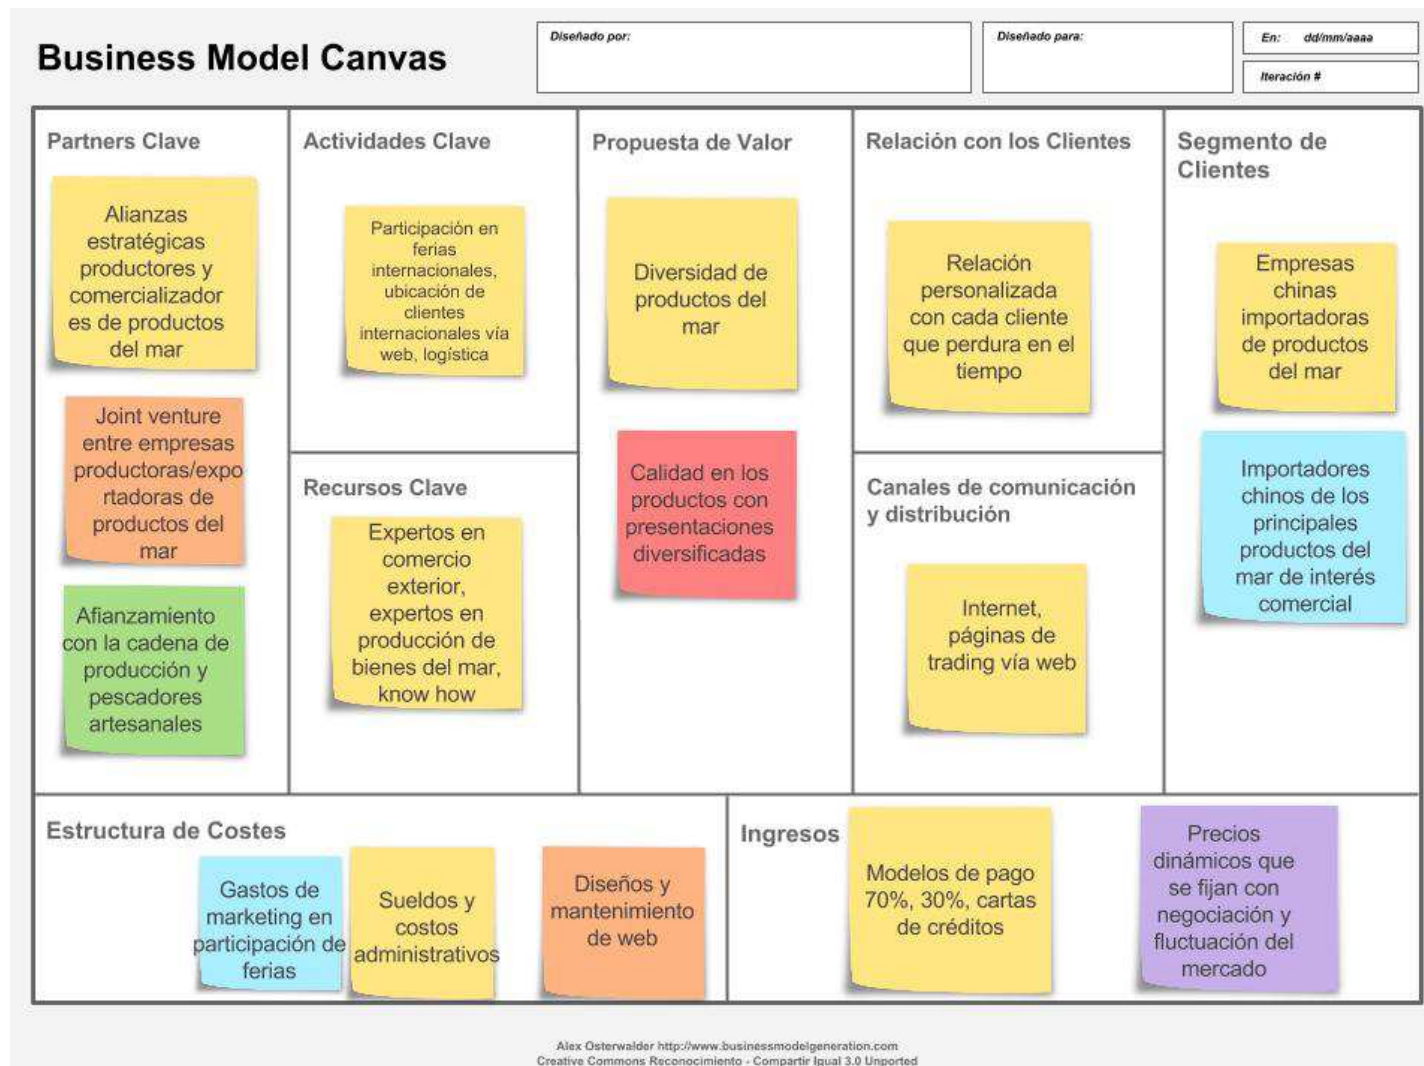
Business Model Canvas

Diseñado por:

Diseñado para:

En: dd/mm/aaaa

Iteración #

Partners Clave

Alianzas estratégicas productores y comercializadores de productos del mar

Joint venture entre empresas productoras/exportadoras de productos del mar

Afianzamiento con la cadena de producción y pescadores artesanales

Actividades Clave

Participación en ferias internacionales, ubicación de clientes internacionales vía web, logística

Recursos Clave

Expertos en comercio exterior, expertos en producción de bienes del mar, know how

Propuesta de Valor

Diversidad de productos del mar

Calidad en los productos con presentaciones diversificadas

Relación con los Clientes

Relación personalizada con cada cliente que perdura en el tiempo

Canales de comunicación y distribución

Internet, páginas de trading vía web

Segmento de Clientes

Empresas chinas importadoras de productos del mar

Importadores chinos de los principales productos del mar de interés comercial

Estructura de Costes

Gastos de marketing en participación de ferias

Sueldos y costos administrativos

Diseños y mantenimiento de web

Ingresos

Modelos de pago 70%, 30%, cartas de créditos

Precios dinámicos que se fijan con negociación y fluctuación del mercado

Alex Osterwalder http://www.businessmodelgeneration.com
Creative Commons Reconocimiento - Compartir Igual 3.0 Unported